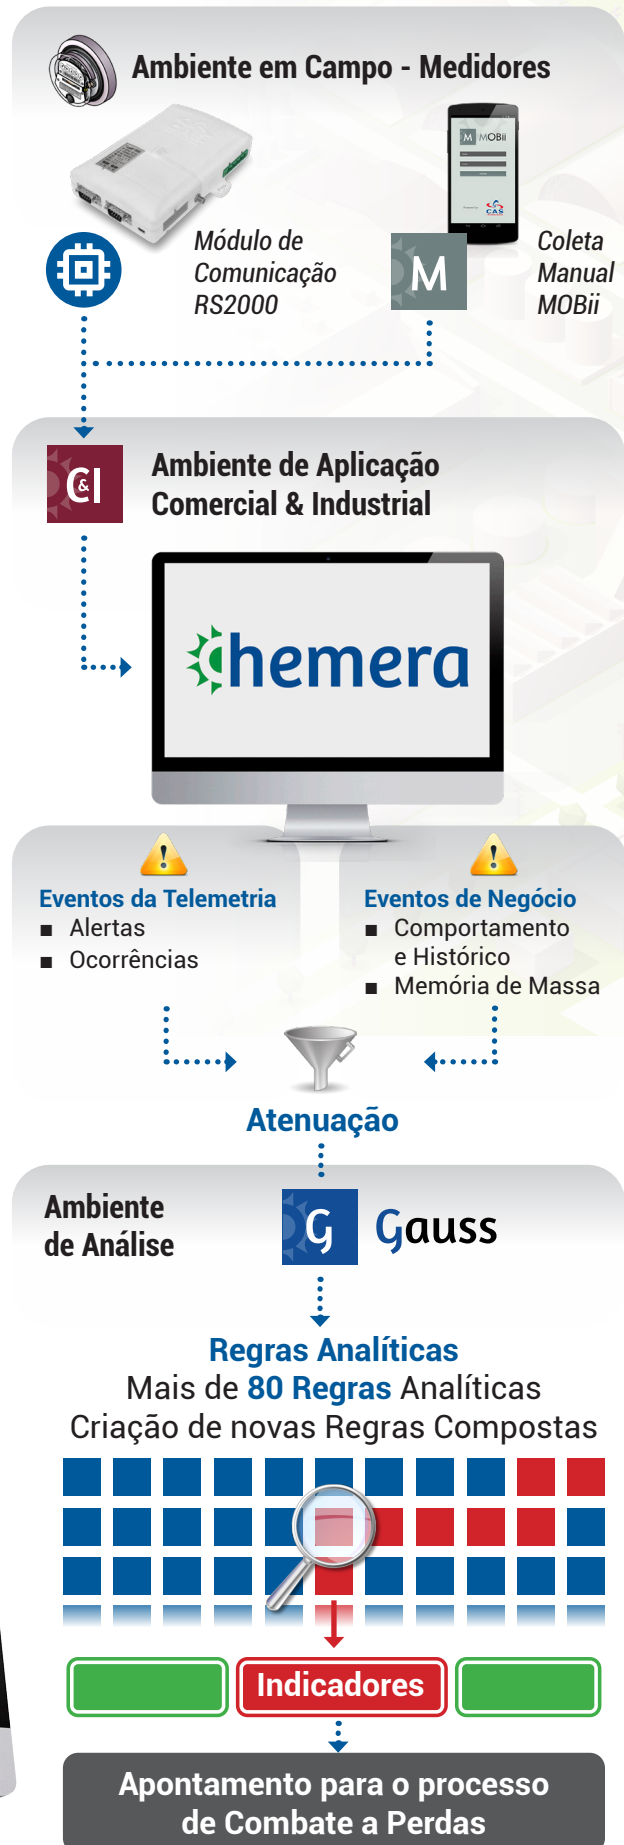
Ambiente em Campo - Medidores

M MOBii

CAS

Módulo de Comunicação RS2000

M

Coleta Manual MOBii

C&I

Ambiente de Aplicação Comercial & Industrial

hemera

Eventos da Telemetria
■ Alertas
■ Ocorrências

Eventos de Negócio
■ Comportamento e Histórico
■ Memória de Massa

Atenuação

Ambiente de Análise

G

Gauss

Regras Analíticas
Mais de 80 Regras Analíticas
Criação de novas Regras Compostas

Indicadores

Apontamento para o processo de Combate a Perdas